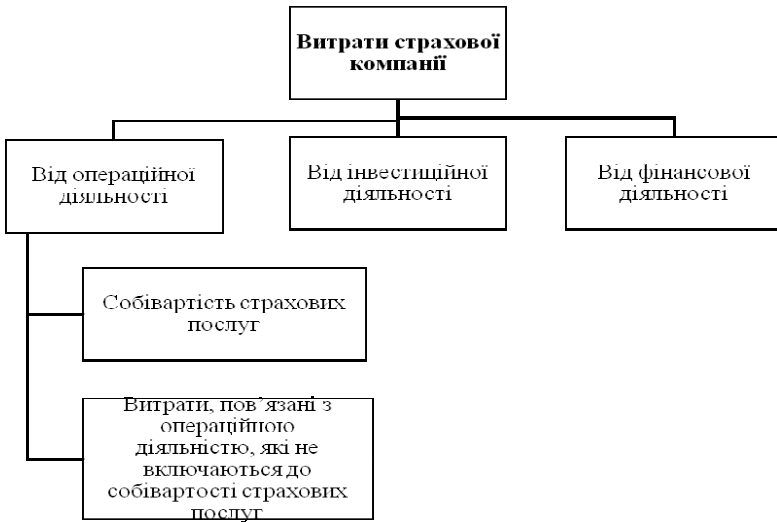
Витрати страхової компанії

Від операційної діяльності

Від інвестиційної діяльності

Від фінансової діяльності

Собівартість страхових послуг

Витрати, пов'язані з операційною діяльністю, які не включаються до собівартості страхових послуг